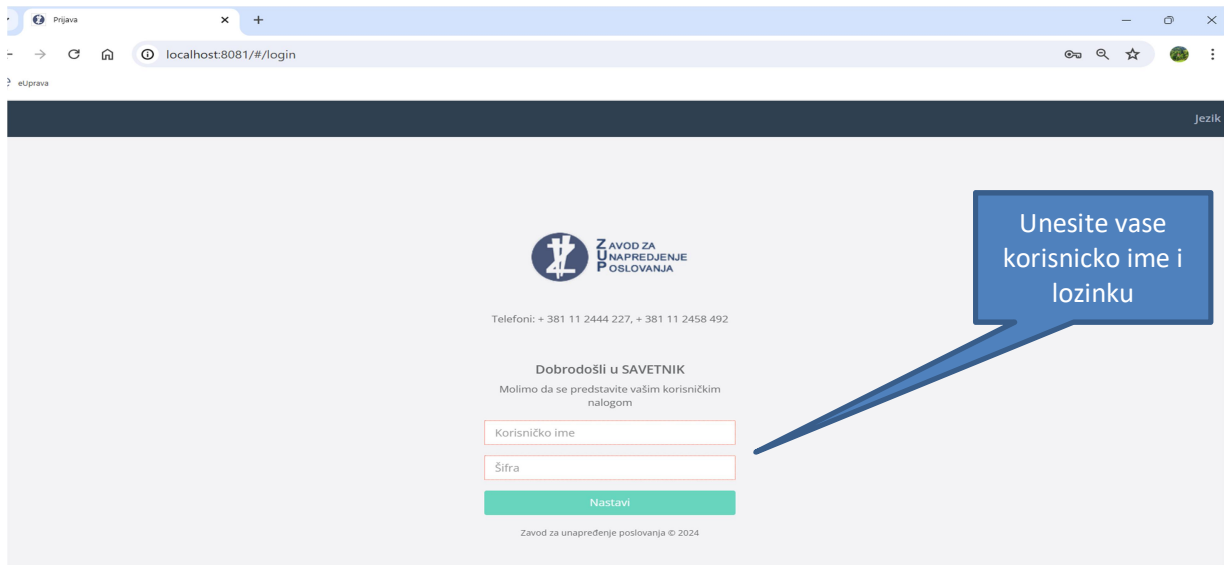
Prijava

localhost:8081/#/login

eUprava

Jezik

ZAVOD ZA
UNAPREDJENJE
POSLOVANJA

Unesite vase korisnicko ime i lozinku

Telefoni: + 381 11 2444 227, + 381 11 2458 492

Dobrodošli u SAVETNIK

Molimo da se predstavite vašim korisničkim nalogom

Korisničko ime

Šifra

Nastavi

Zavod za unapređenje poslovanja © 2024